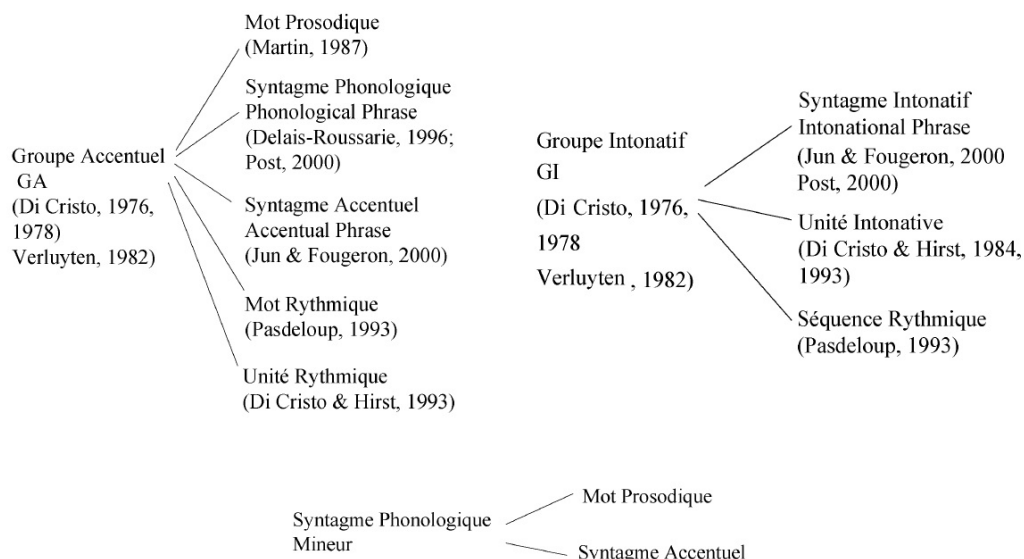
Groupe Accentuel
GA
(Di Cristo, 1976, 1978)
Verluyten, 1982)

Mot Prosodique
(Martin, 1987)

Syntagme Phonologique
Phonological Phrase
(Delais-Roussarie, 1996; Post, 2000)

Syntagme Accentuel
Accentual Phrase
(Jun & Fougeron, 2000)

Mot Rythmique
(Pasdeloup, 1993)

Unité Rythmique
(Di Cristo & Hirst, 1993)

Groupe Intonatif
GI
(Di Cristo, 1976,
1978
Verluyten , 1982)

Syntagme Intonatif
Intonational Phrase
(Jun & Fougeron, 2000
Post, 2000)

Unité Intonative
(Di Cristo & Hirst, 1984, 1993)

Séquence Rythmique
(Pasdeloup, 1993)

Syntagme Phonologique
Mineur

Mot Prosodique

Syntagme Accentuel